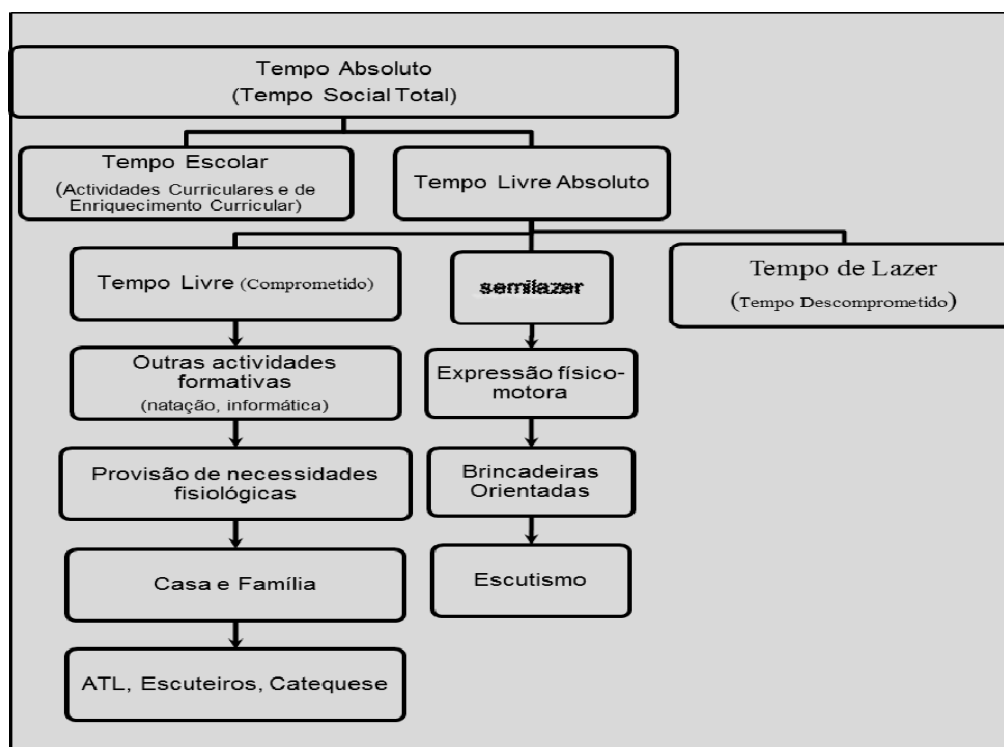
Tempo Absoluto
(Tempo Social Total)

Tempo Escolar
(Actividades Curriculares e de Enriquecimento Curricular)

Tempo Livre Absoluto

Tempo Livre (Comprometido)

Outras actividades formativas
(natação, informática)

Provisão de necessidades fisiológicas

Casa e Família

ATL, Escuteiros, Catequese

semilazer

Expressão físico-motora

Brincadeiras Orientadas

Escutismo

Tempo de Lazer
(Tempo Descomprometido)